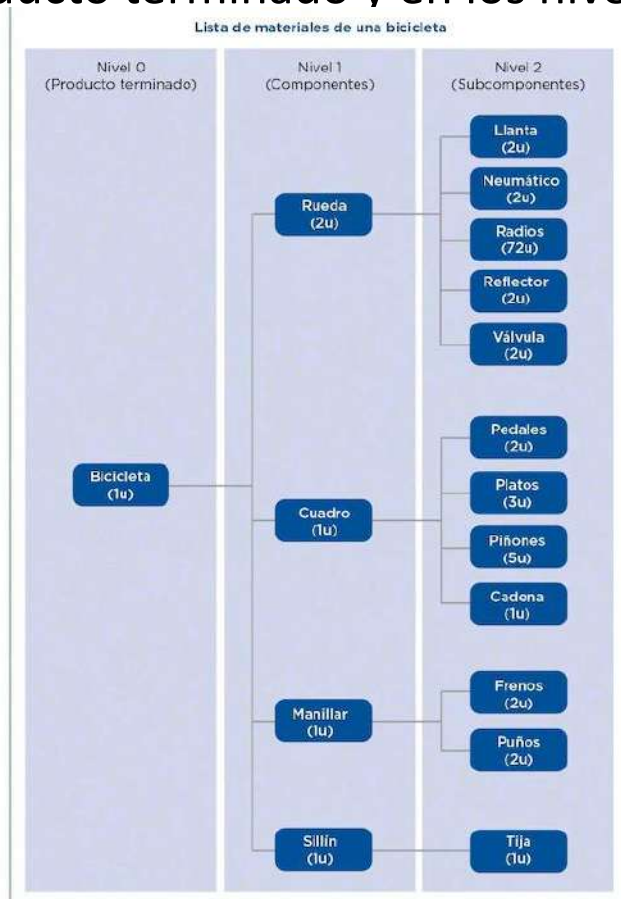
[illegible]ducto terminado , en los niv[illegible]

Lista de materiales de una bicicleta

Nivel 0
(Producto terminado)

Nivel 1
(Componentes)

Nivel 2
(Subcomponentes)

Bicicleta
(1u)

Rueda
(2u)

Llanta
(2u)

Neumático
(2u)

Radios
(72u)

Reflector
(2u)

Válvula
(2u)

Cuadro
(1u)

Pedales
(2u)

Platos
(3u)

Piñones
(5u)

Cadena
(1u)

Manillar
(1u)

Frenos
(2u)

Puños
(2u)

Sillín
(1u)

Tija
(1u)